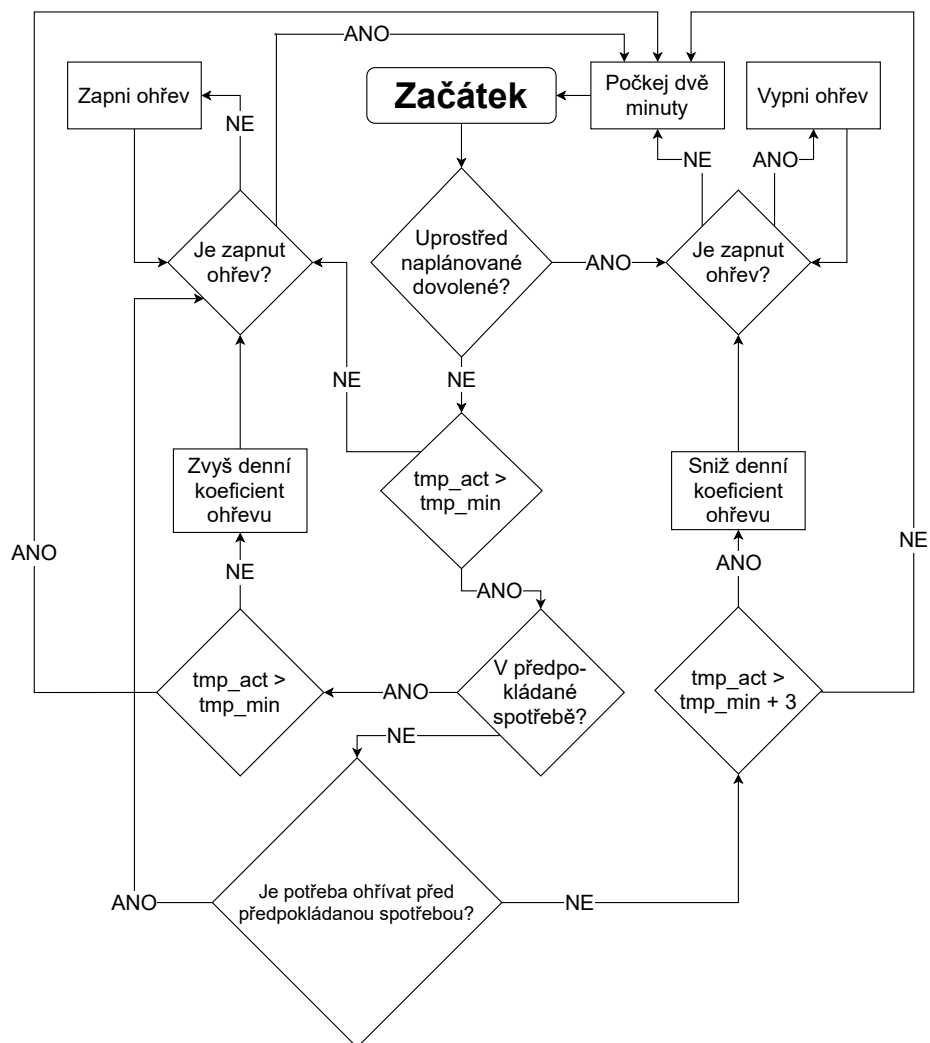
ANO

Zapni ohřev

NE

Začátek

Počkej dvě minuty

Vypni ohřev

NE

ANO

Je zapnut ohřev?

Uprostřed naplánované dovolené?

ANO

Je zapnut ohřev?

NE

NE

tmp_act > tmp_min

Zvyš denní koeficient ohřevu

Sniž denní koeficient ohřevu

ANO

NE

ANO

NE

ANO

tmp_act > tmp_min

ANO

V předpokládané spotřebě?

tmp_act > tmp_min + 3

NE

ANO

Je potřeba ohřívat před předpokládanou spotřebou?

NE